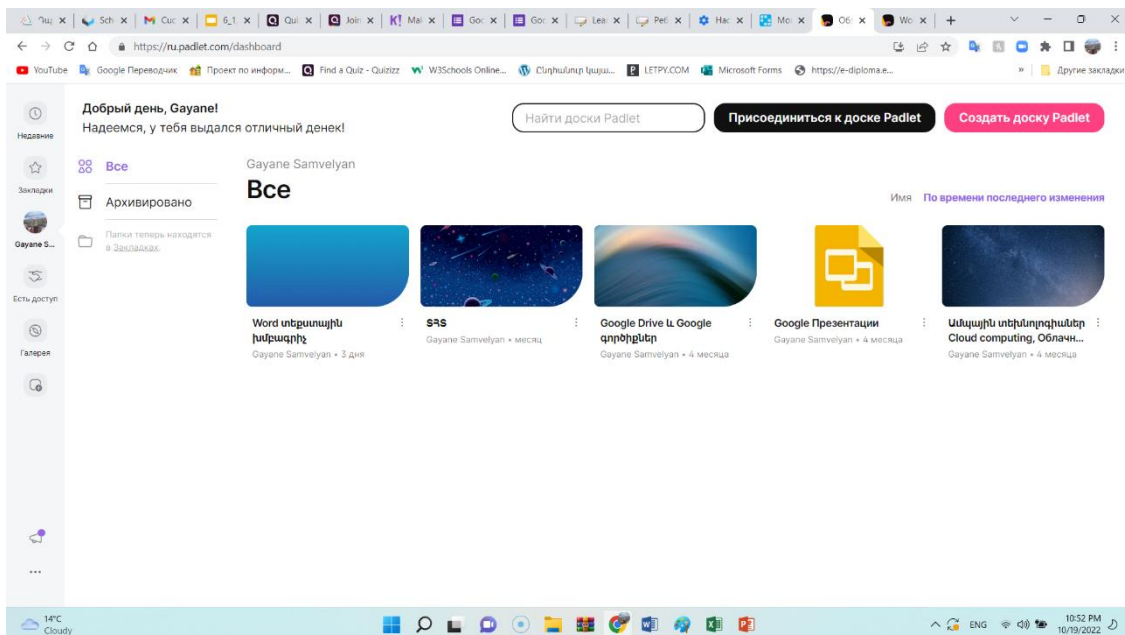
Ցուց | Sch | Cuc | 6_1 | Qui | Join | Mai | Goo | Goo | Lea | Pet | Hac | Mo | Об | Wo

https://ru.padlet.com/dashboard

YouTube | Google Переводчик | Проект по информ... | Find a Quiz - Quizizz | W3Schools Online... | Շտեմարան կայք... | LETPY.COM | Microsoft Forms | https://e-diploma.e... | Другие закладки

Недавние

Закладки

Gayane S...

Есть доступ

Галерея

Добрый день, Gayane!
Надеемся, у тебя выдался отличный денек!

Найти доски Padlet

Присоединиться к доске Padlet

Создать доску Padlet

Все

Архивировано

Папки теперь находятся в Закладках.

Gayane Samvelyan

Все

Имя По времени последнего изменения

Word տեքստային խմբագրիչ
Gayane Samvelyan • 3 дня

ՏՏՏ
Gayane Samvelyan • месяц

Google Drive և Google գործիքներ
Gayane Samvelyan • 4 месяца

Google Презентации
Gayane Samvelyan • 4 месяца

Ամպային տեխնոլոգիաներ Cloud computing, Облачн...
Gayane Samvelyan • 4 месяца

14°C
Cloudy

ENG

10:52 PM
10/19/2022